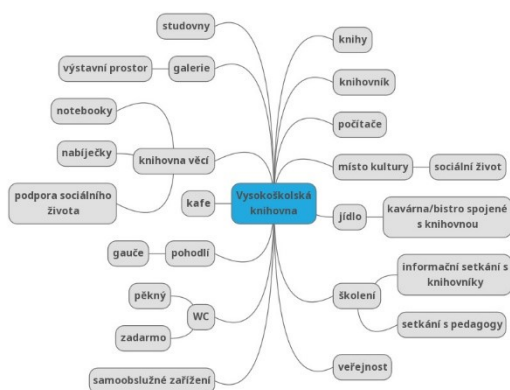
Vysokoškolská knihovna

studovny

výstavní prostor

galerie

notebooky

nabíječky

knihovna věcí

podpora sociálního života

kafe

gauče

pohodlí

pěkný

WC

zadarmo

samoobslužné zařízení

knihy

knihovník

počítače

místo kultury

sociální život

jídlo

kavárna/bistro spojené s knihovnou

školení

informační setkání s knihovníky

setkání s pedagogy

veřejnost